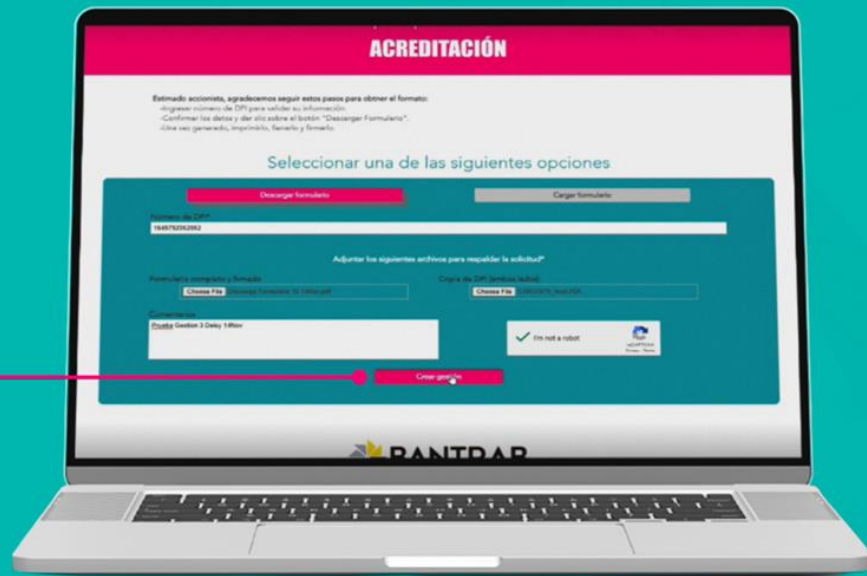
ACREDITACIÓN

Estimado accionista, agradecemos seguir estos pasos para obtener el formato:
-Ingresar número de DPI para validar su información.
-Confirmar los datos y dar clic sobre el botón "Descargar Formulario".
-Una vez generado, imprimirlo, llenarlo y firmarlo.

Seleccionar una de las siguientes opciones

Descargar formulario

Cargar formulario

Número de DPI*
1649792062682

Adjuntar los siguientes archivos para respaldar la solicitud*

Formulario completo y firmado
Choose File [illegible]

Copia de DPI (ambos lados)
Choose File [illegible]

Comentarios
Prueba Gestion 3 Deisy 14Nov

I'm not a robot
reCAPTCHA
Privacy - Terms

Crear gestión

BANTRAB